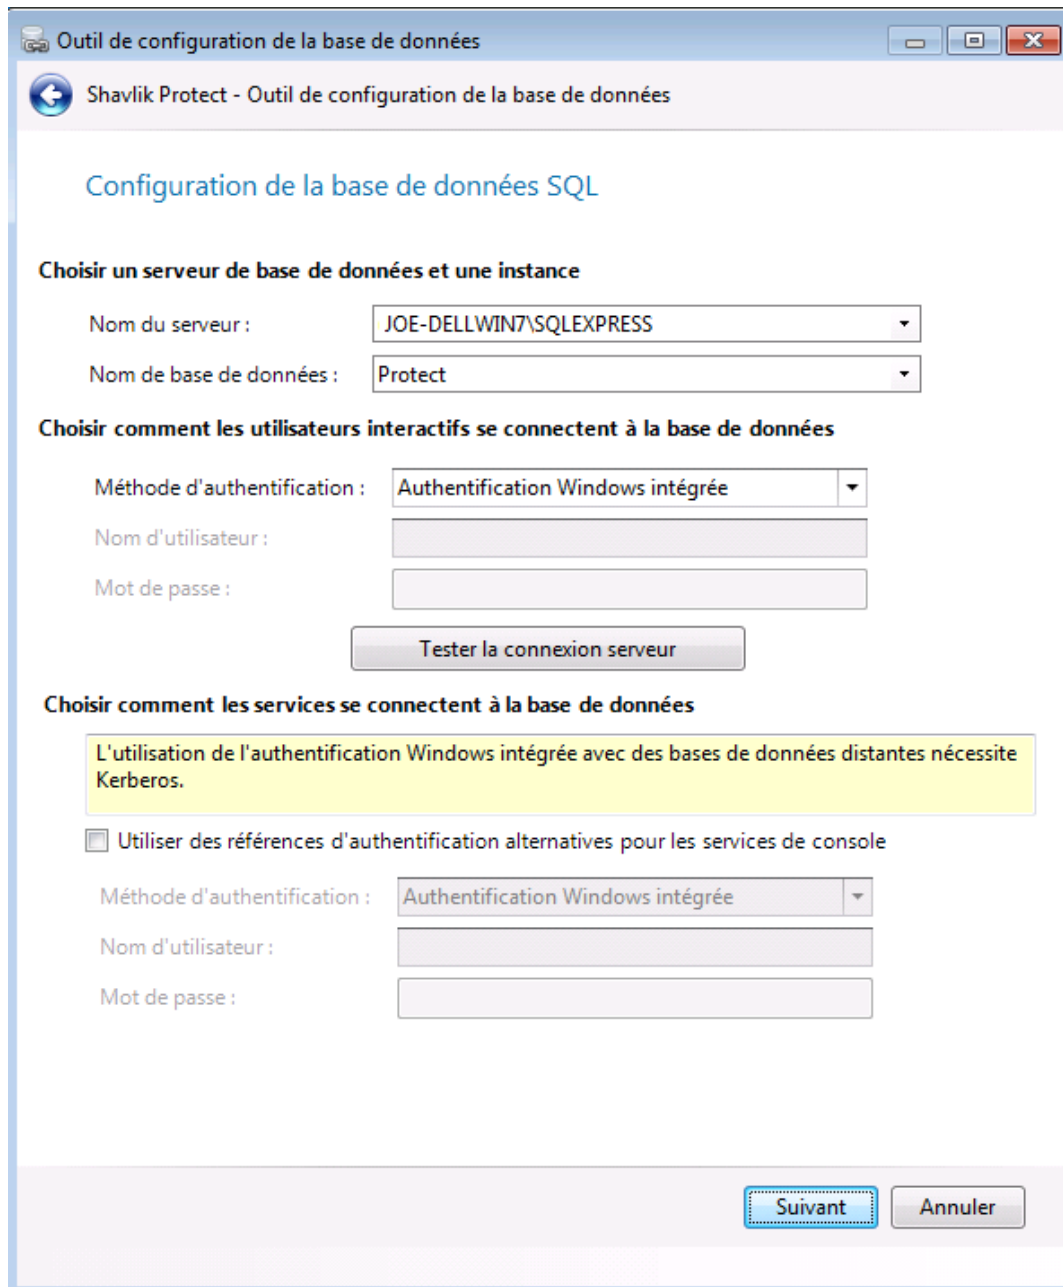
Outil de configuration de la base de données

Shavlik Protect - Outil de configuration de la base de données

Configuration de la base de données SQL

Choisir un serveur de base de données et une instance

Nom du serveur : JOE-DELLWIN7\SQLEXPRESS

Nom de base de données : Protect

Choisir comment les utilisateurs interactifs se connectent à la base de données

Méthode d'authentification : Authentification Windows intégrée

Nom d'utilisateur :

Mot de passe :

Tester la connexion serveur

Choisir comment les services se connectent à la base de données

L'utilisation de l'authentification Windows intégrée avec des bases de données distantes nécessite Kerberos.

Utiliser des références d'authentification alternatives pour les services de console

Méthode d'authentification : Authentification Windows intégrée

Nom d'utilisateur :

Mot de passe :

Suivant

Annuler